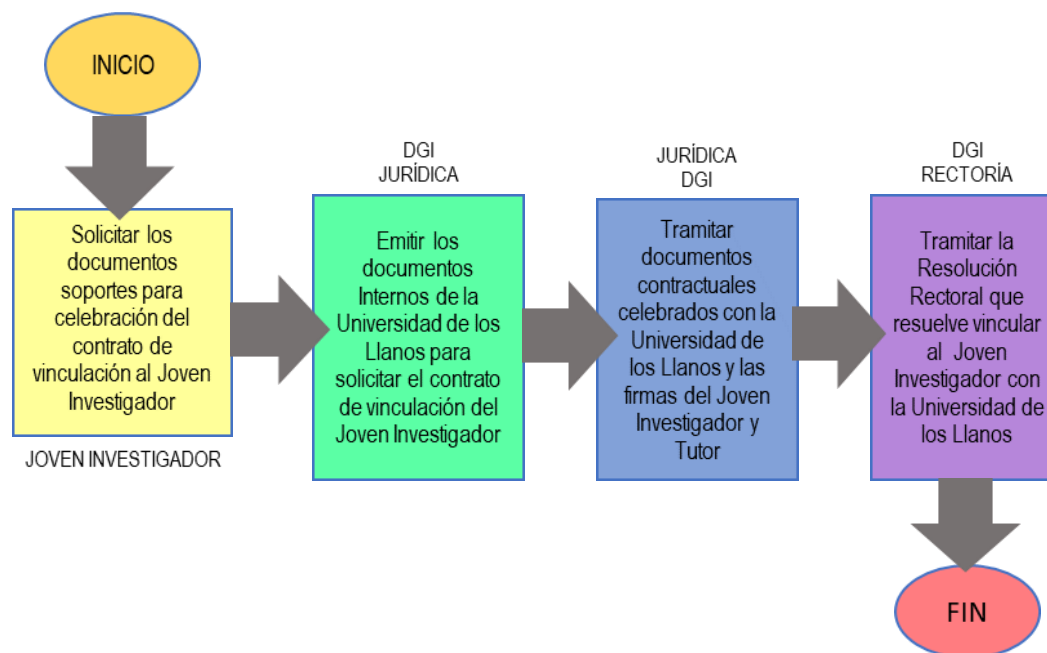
INICIO

Solicitar los documentos soportes para celebración del contrato de vinculación al Joven Investigador

JOVEN INVESTIGADOR

DGI
JURÍDICA

Emitir los documentos Internos de la Universidad de los Llanos para solicitar el contrato de vinculación del Joven Investigador

JURÍDICA
DGI

Tramitar documentos contractuales celebrados con la Universidad de los Llanos y las firmas del Joven Investigador y Tutor

DGI
RECTORÍA

Tramitar la Resolución Rectoral que resuelve vincular al Joven Investigador con la Universidad de los Llanos

FIN